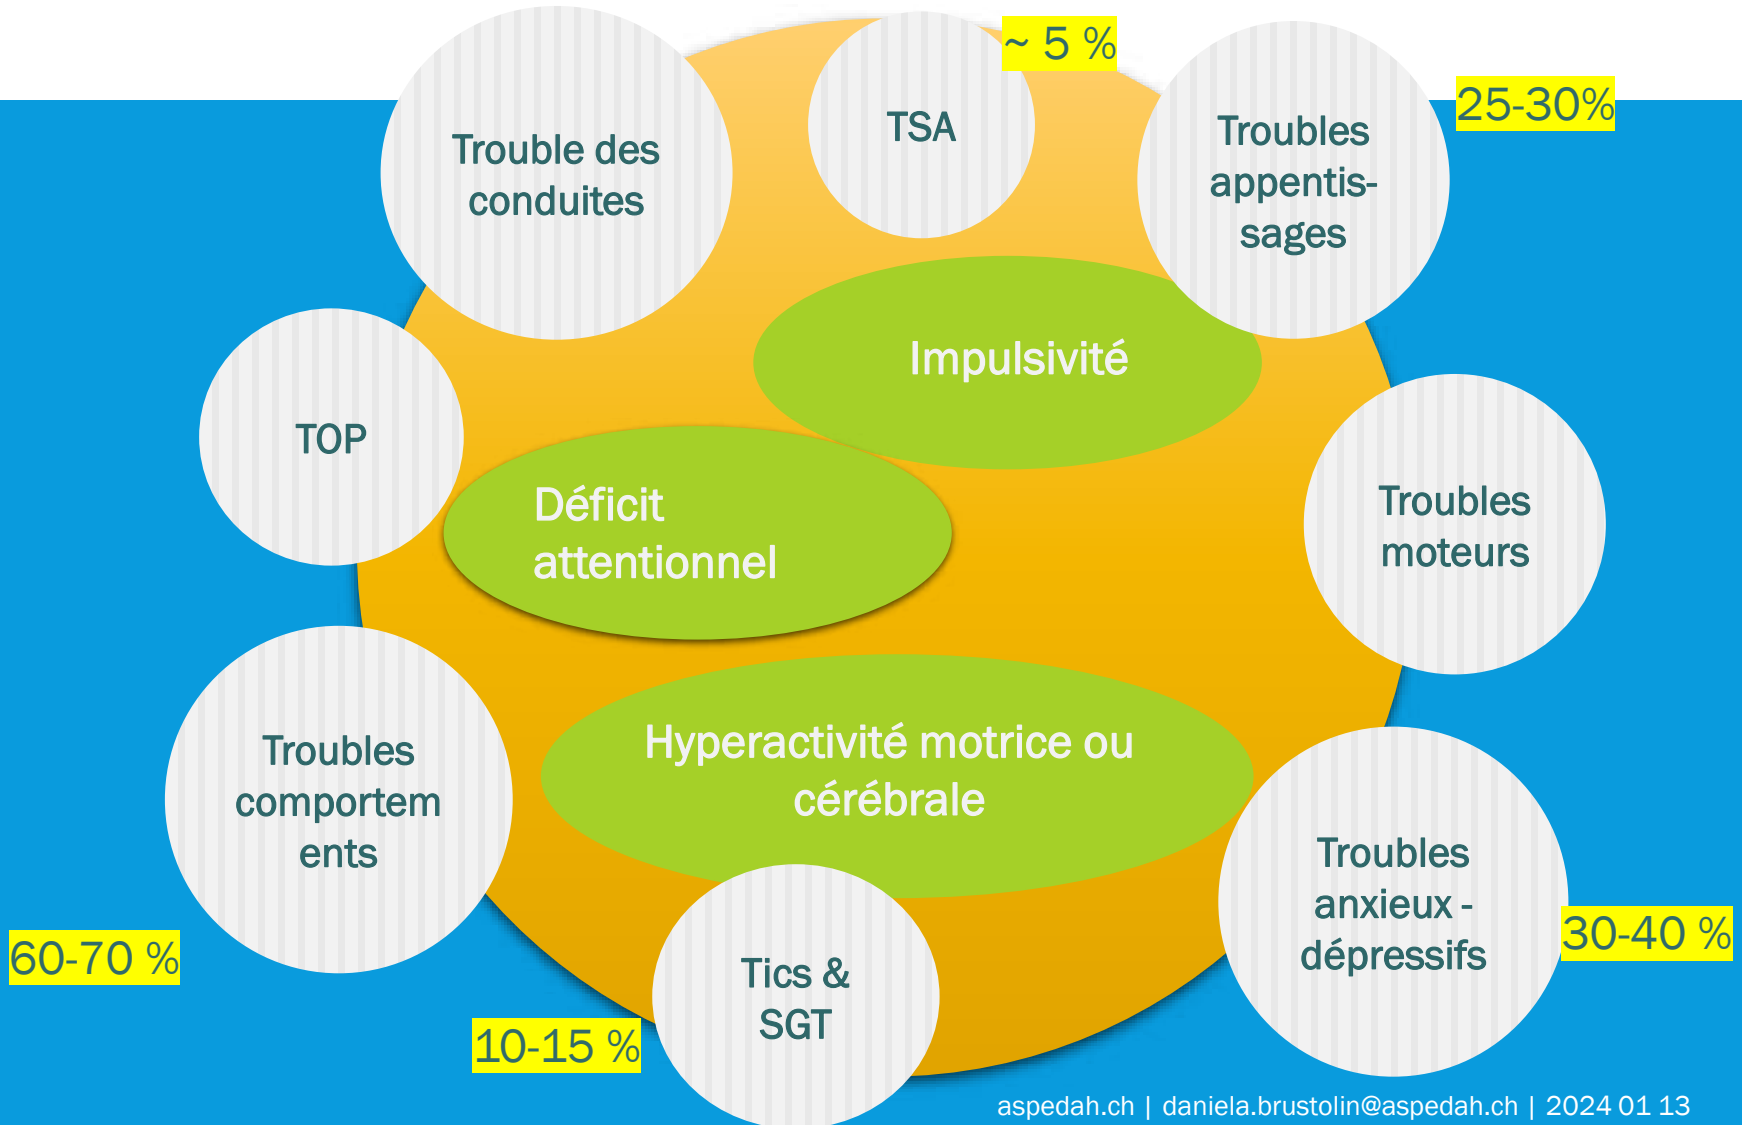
Trouble des conduites

TSA

~ 5 %

Troubles appentissages

25-30%

Impulsivité

TOP

Déficit attentionnel

Troubles moteurs

Troubles comportements

Hyperactivité motrice ou cérébrale

Troubles anxieux - dépressifs

30-40 %

60-70 %

Tics & SGT

10-15 %

aspedah.ch | daniela.brustolin@aspedah.ch | 2024 01 13